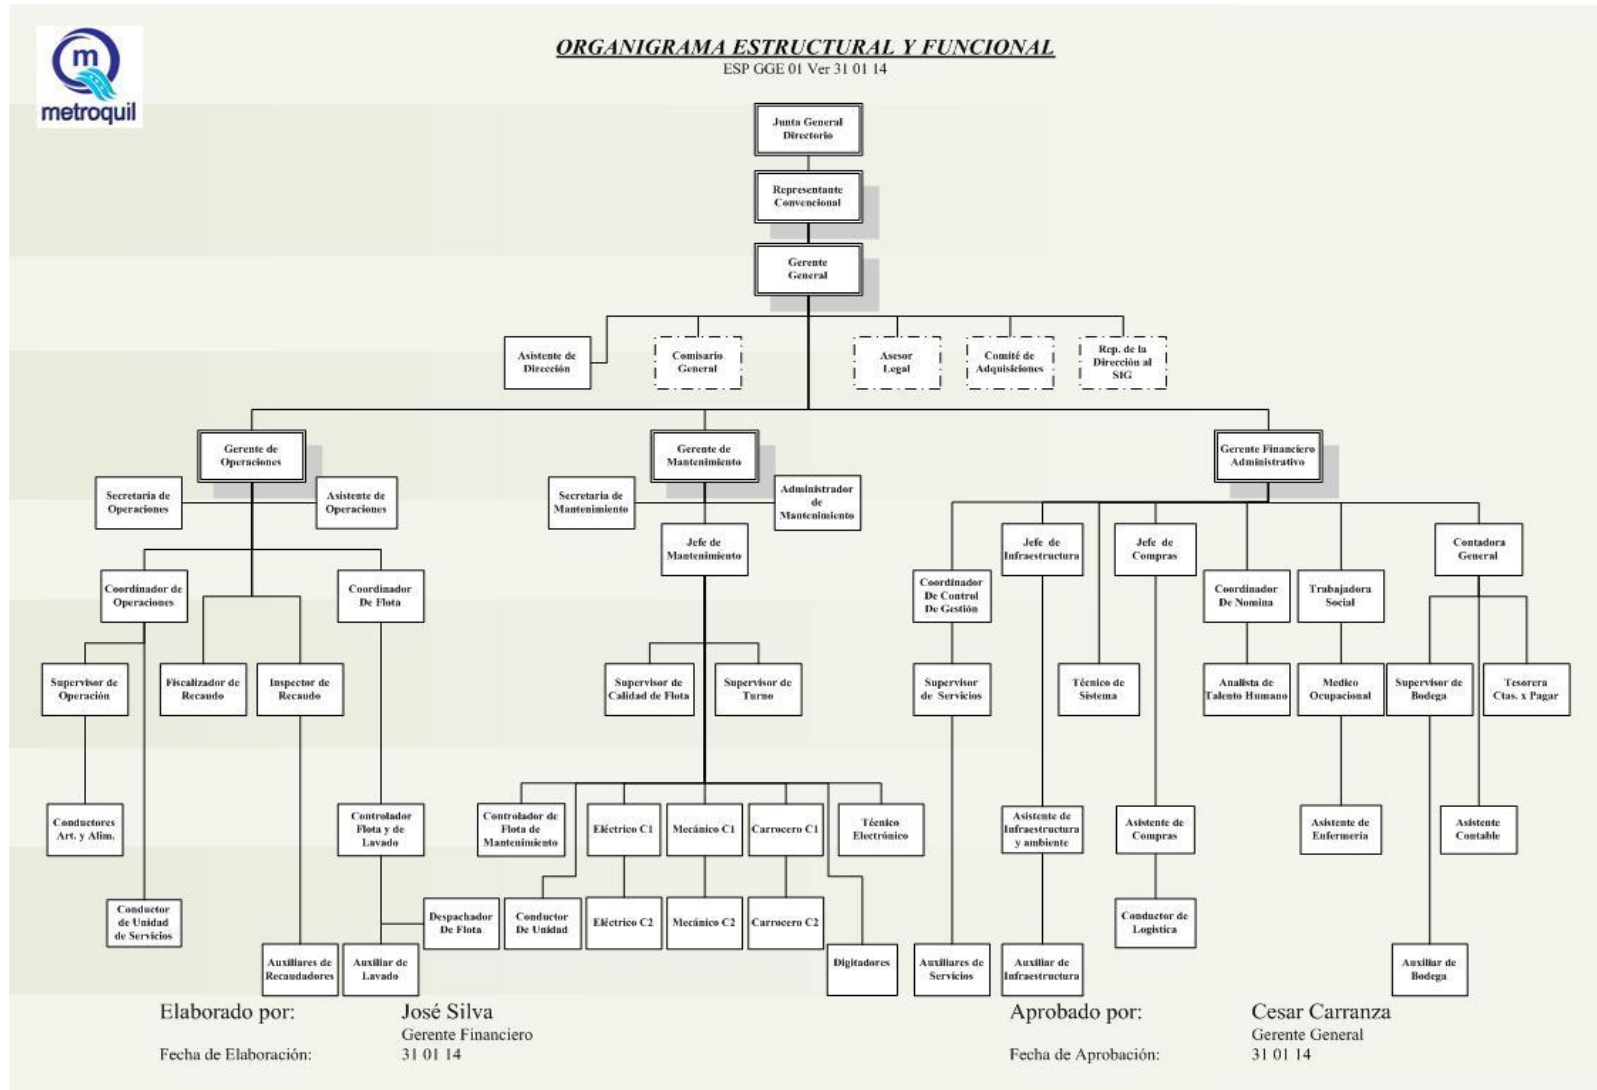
metroquil

ORGANIGRAMA ESTRUCTURAL Y FUNCIONAL
ESP GGE 01 Ver 31 01 14

Junta General Directorio

Representante Convencional

Gerente General

Asistente de Dirección

Comisario General

Asesor Legal

Comité de Adquisiciones

Rep. de la Dirección al SIG

Gerente de Operaciones

Secretaria de Operaciones

Asistente de Operaciones

Coordinador de Operaciones

Coordinador De Flota

Supervisor de Operación

Fiscalizador de Recaudo

Inspector de Recaudo

Conductores Art. y Alim.

Conductor de Unidad de Servicios

Controlador Flota y de Lavado

Auxiliares de Recaudadores

Auxiliar de Lavado

Despachador De Flota

Gerente de Mantenimiento

Secretaria de Mantenimiento

Administrador de Mantenimiento

Jefe de Mantenimiento

Supervisor de Calidad de Flota

Supervisor de Turno

Controlador de Flota de Mantenimiento

Eléctrico C1

Mecánico C1

Carrocero C1

Técnico Electrónico

Conductor De Unidad

Eléctrico C2

Mecánico C2

Carrocero C2

Digitadores

Gerente Financiero Administrativo

Coordinador De Control De Gestión

Jefe de Infraestructura

Jefe de Compras

Coordinador De Nomina

Trabajadora Social

Contadora General

Supervisor de Servicios

Técnico de Sistema

Analista de Talento Humano

Medico Ocupacional

Supervisor de Bodega

Tesorera Ctas. x Pagar

Asistente de Infraestructura y ambiente

Asistente de Compras

Asistente de Enfermeria

Asistente Contable

Conductor de Logística

Auxiliares de Servicios

Auxiliar de Infraestructura

Auxiliar de Bodega

Elaborado por: José Silva
Gerente Financiero
Fecha de Elaboración: 31 01 14

Aprobado por: Cesar Carranza
Gerente General
Fecha de Aprobación: 31 01 14